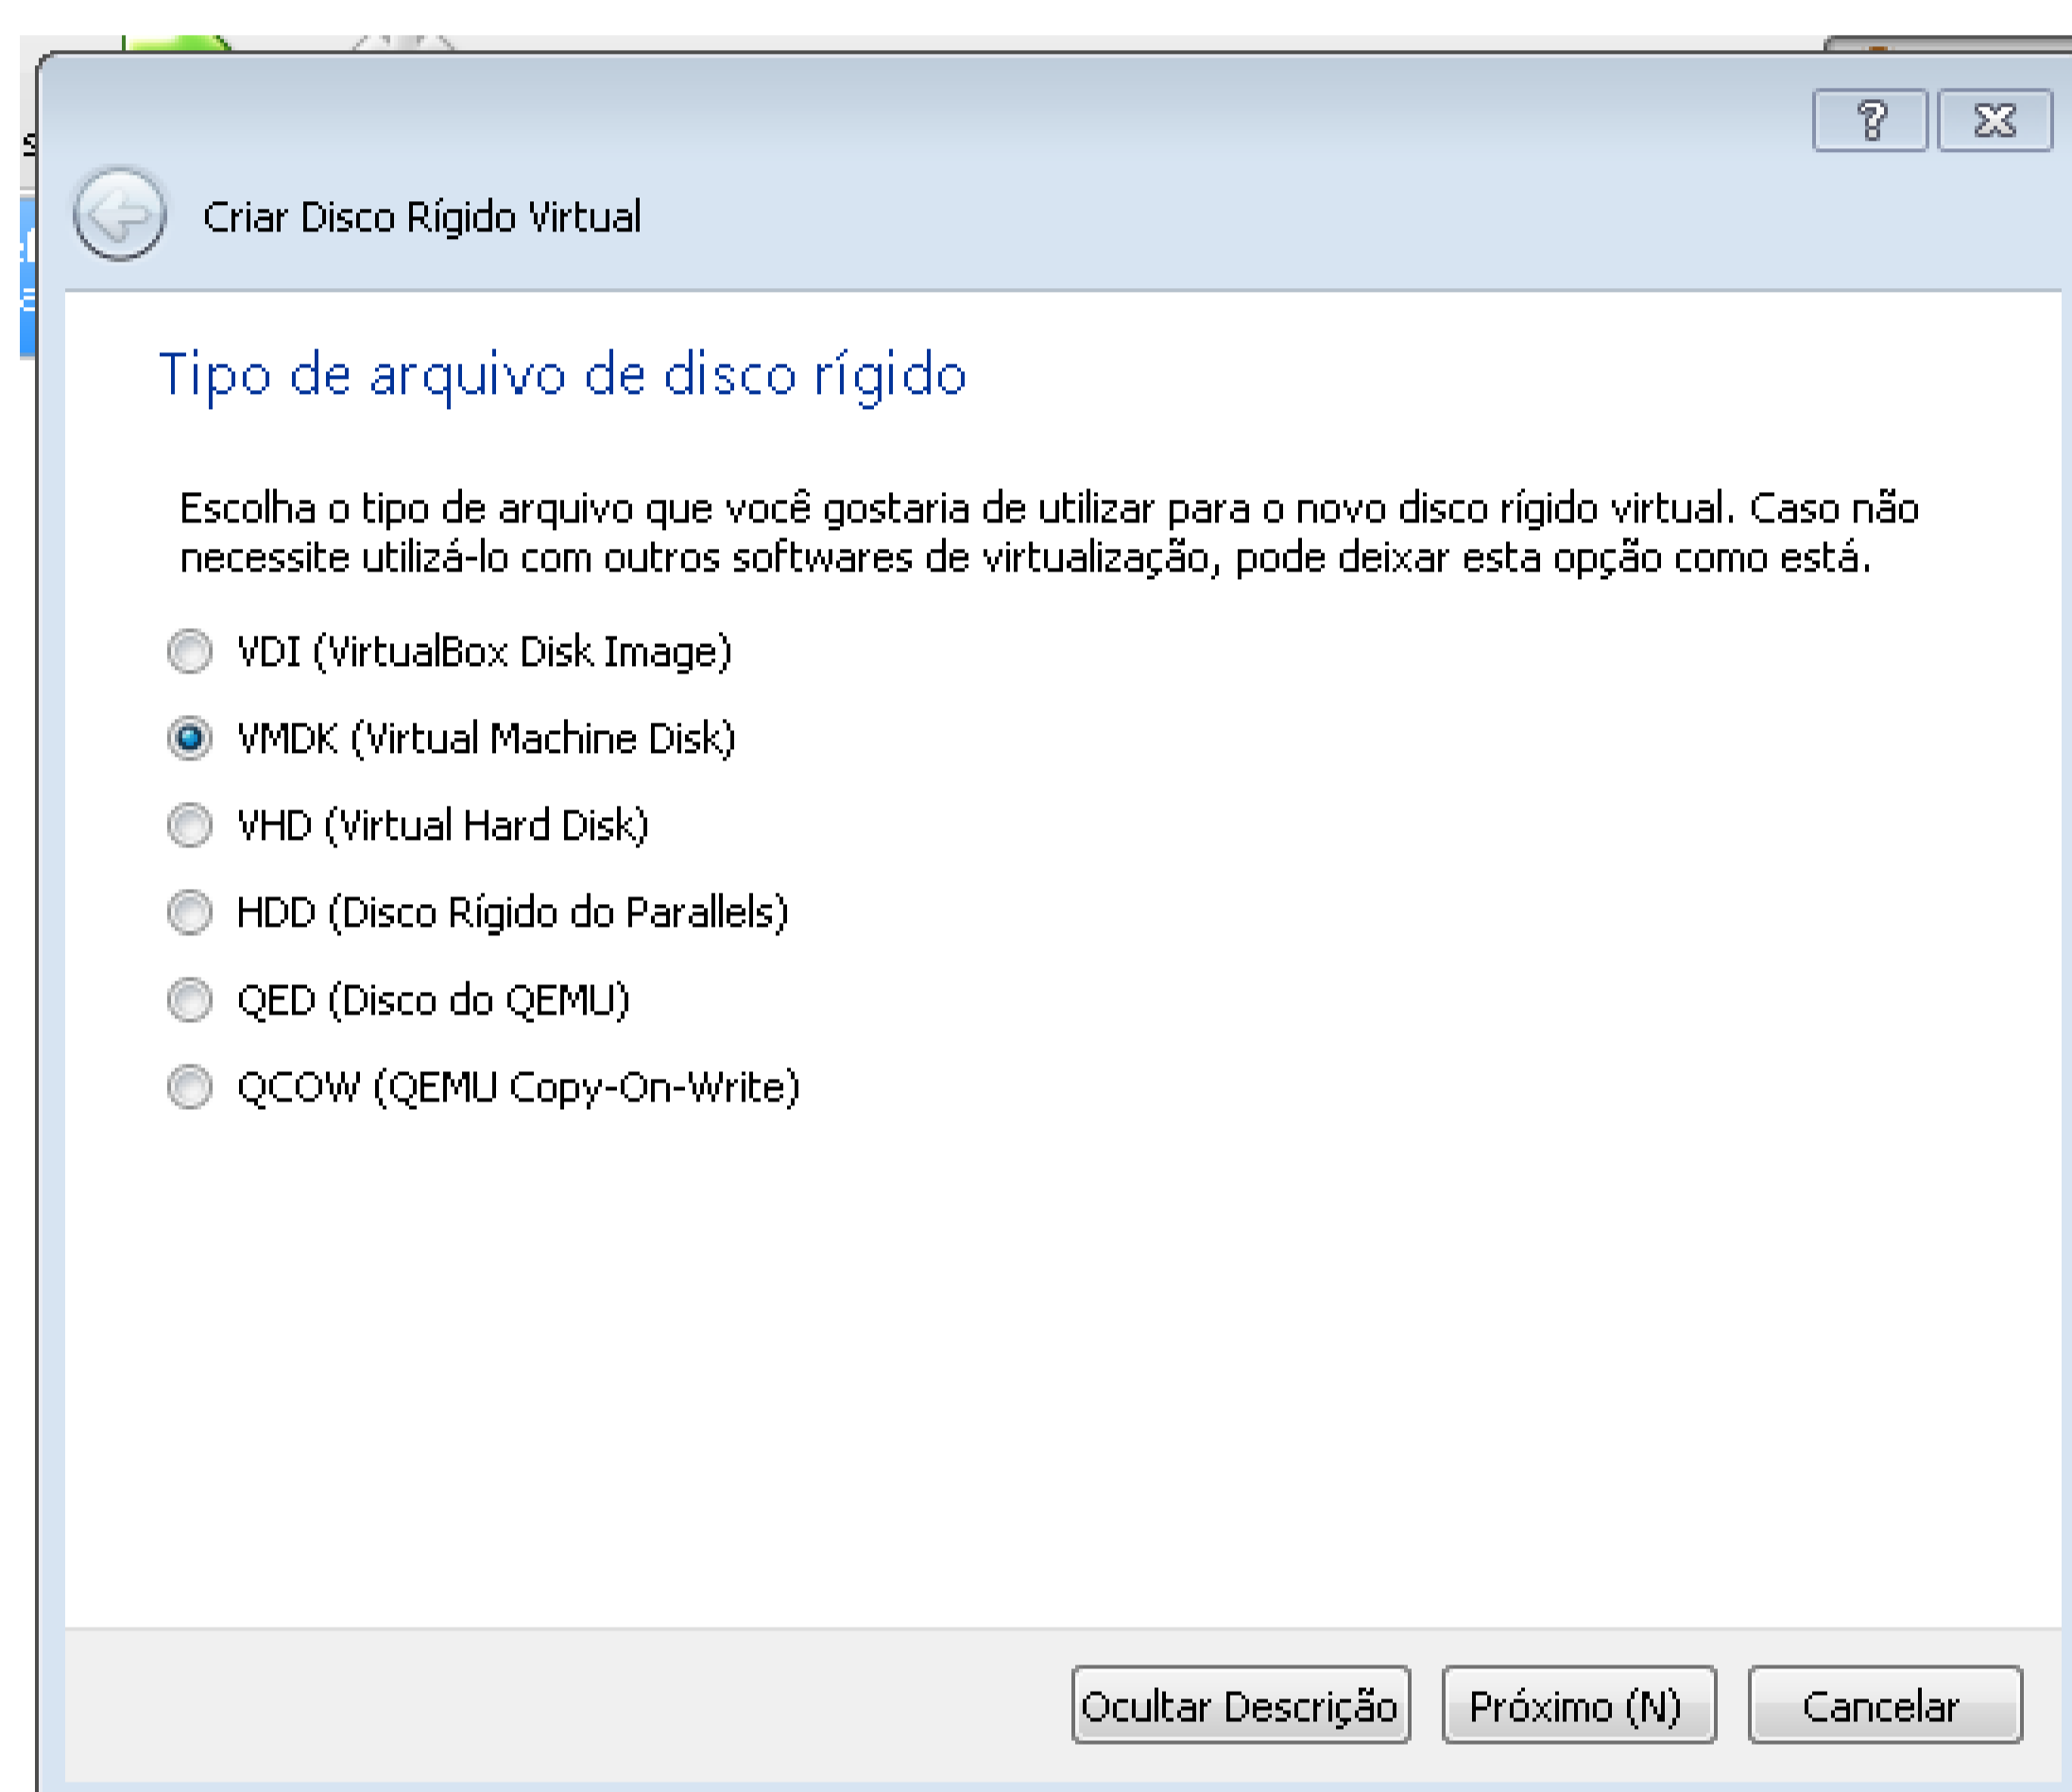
?

Criar Disco Rígido Virtual

Tipo de arquivo de disco rígido

Escolha o tipo de arquivo que você gostaria de utilizar para o novo disco rígido virtual. Caso não necessite utilizá-lo com outros softwares de virtualização, pode deixar esta opção como está.

VDI (VirtualBox Disk Image)

VMDK (Virtual Machine Disk)

VHD (Virtual Hard Disk)

HDD (Disco Rígido do Parallels)

QED (Disco do QEMU)

QCOW (QEMU Copy-On-Write)

Ocultar Descrição

Próximo (N)

Cancelar